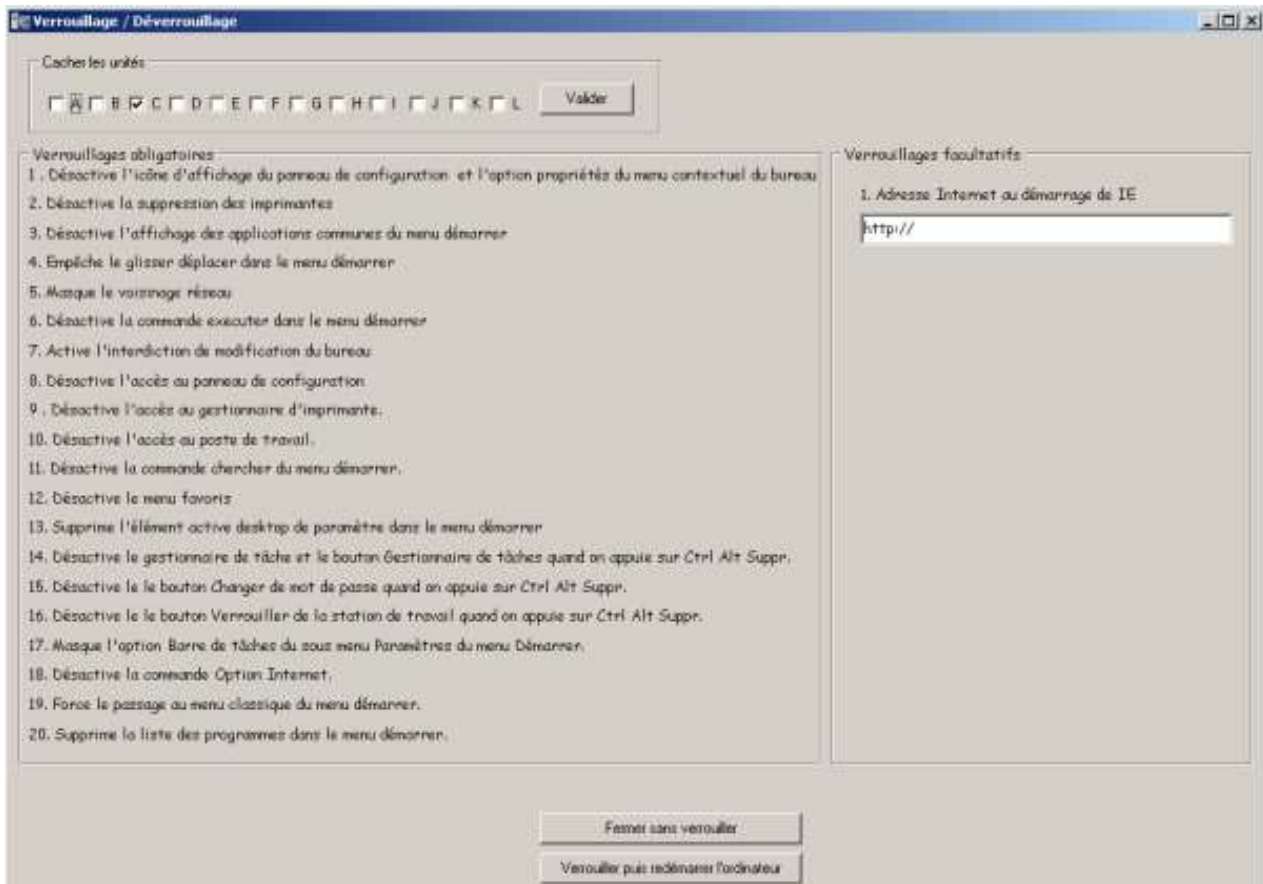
Verrouillage / Déverrouillage

Cacher les unités

A B C D E F G H I J K L Valider

Verrouillages obligatoires

1 . Désactive l'icône d'affichage du panneau de configuration et l'option propriétés du menu contextuel du bureau

2. Désactive la suppression des imprimantes

3. Désactive l'affichage des applications communes du menu démarrer

4. Empêche le glisser déplacer dans le menu démarrer

5. Masque le voisinage réseau

6. Désactive la commande executer dans le menu démarrer

7. Active l'interdiction de modification du bureau

8. Désactive l'accès au panneau de configuration

9 . Désactive l'accès au gestionnaire d'imprimante.

10. Désactive l'accès au poste de travail.

11. Désactive la commande chercher du menu démarrer.

12. Désactive le menu favoris

13. Supprime l'élément active desktop de paramètre dans le menu démarrer

14. Désactive le gestionnaire de tâche et le bouton Gestionnaire de tâches quand on appuie sur Ctrl Alt Suppr.

15. Désactive le le bouton Changer de mot de passe quand on appuie sur Ctrl Alt Suppr.

16. Désactive le le bouton Verrouiller de la station de travail quand on appuie sur Ctrl Alt Suppr.

17. Masque l'option Barre de tâches du sous menu Paramètres du menu Démarrer.

18. Désactive la commande Option Internet.

19. Force le passage au menu classique du menu démarrer.

20. Supprime la liste des programmes dans le menu démarrer.

Verrouillages facultatifs

1. Adresse Internet au démarrage de IE

http://

Fermer sans verrouiller

Verrouiller puis redémarrer l'ordinateur